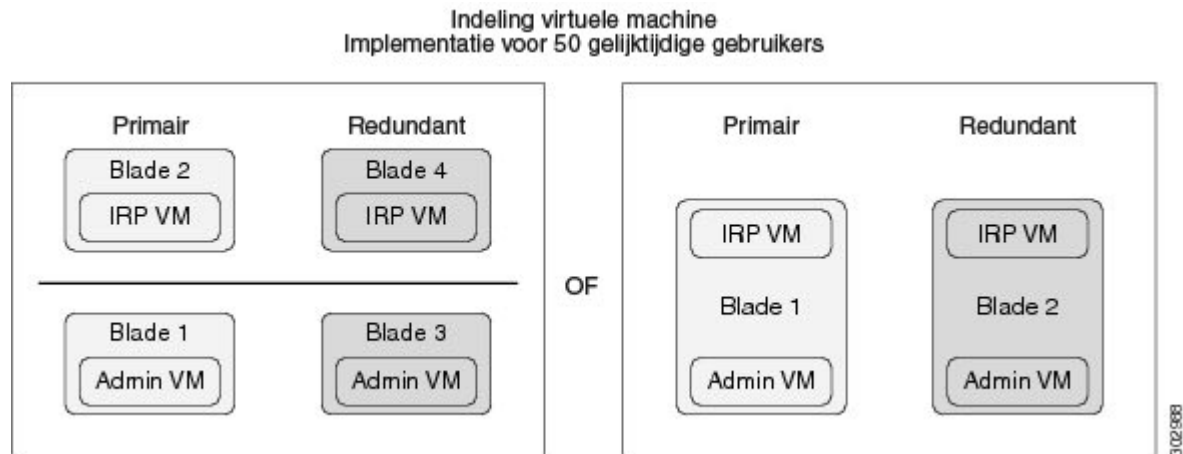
Indeling virtuele machine
Implementatie voor 50 gelijktijdige gebruikers

Primair

Blade 2

IRP VM

Redundant

Blade 4

IRP VM

Blade 1

Admin VM

Blade 3

Admin VM

OF

Primair

IRP VM

Blade 1

Admin VM

Redundant

IRP VM

Blade 2

Admin VM

302988